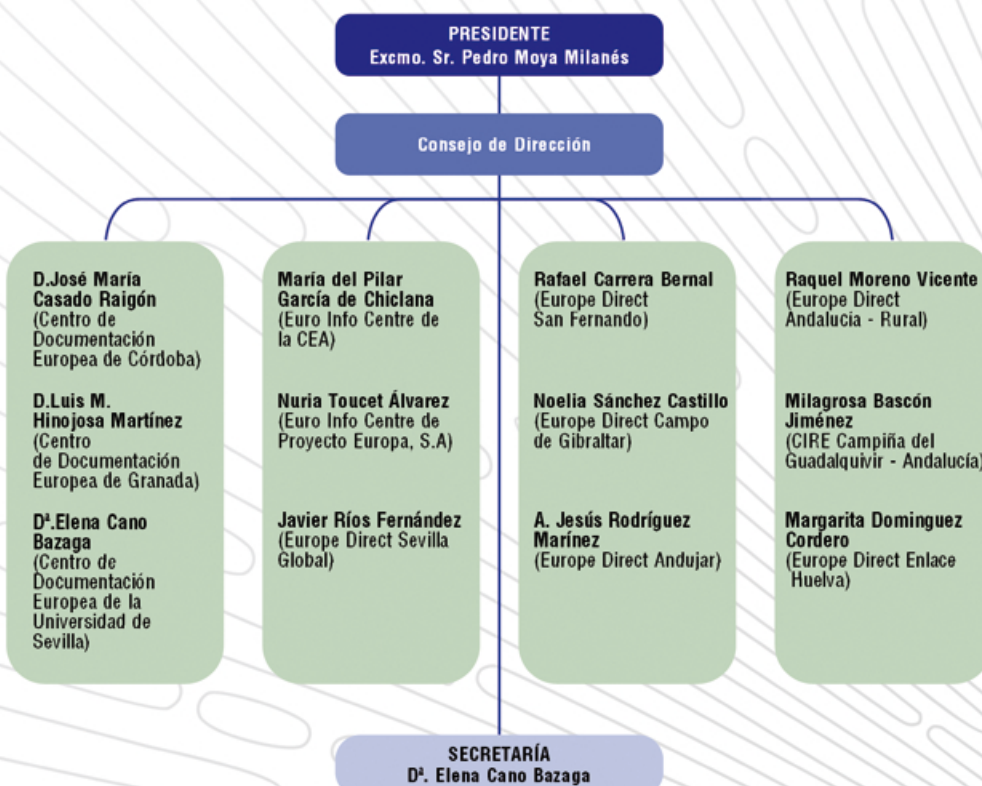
PRESIDENTE
Excmo. Sr. Pedro Moya Milanés

Consejo de Dirección

D.José María Casado Raigón (Centro de Documentación Europea de Córdoba)

D.Luis M. Hinojosa Martínez (Centro de Documentación Europea de Granada)

Dª.Elena Cano Bazaga (Centro de Documentación Europea de la Universidad de Sevilla)

María del Pilar García de Chiclana (Euro Info Centre de la CEA)

Nuria Toucet Álvarez (Euro Info Centre de Proyecto Europa, S.A)

Javier Ríos Fernández (Europe Direct Sevilla Global)

Rafael Carrera Bernal (Europe Direct San Fernando)

Noelia Sánchez Castillo (Europe Direct Campo de Gibraltar)

A. Jesús Rodríguez Marínez (Europe Direct Andujar)

Raquel Moreno Vicente (Europe Direct Andalucía - Rural)

Milagrosa Bascón Jiménez (CIRE Campiña del Guadalquivir - Andalucía)

Margarita Dominguez Cordero (Europe Direct Enlace Huelva)

SECRETARÍA
Dª. Elena Cano Bazaga